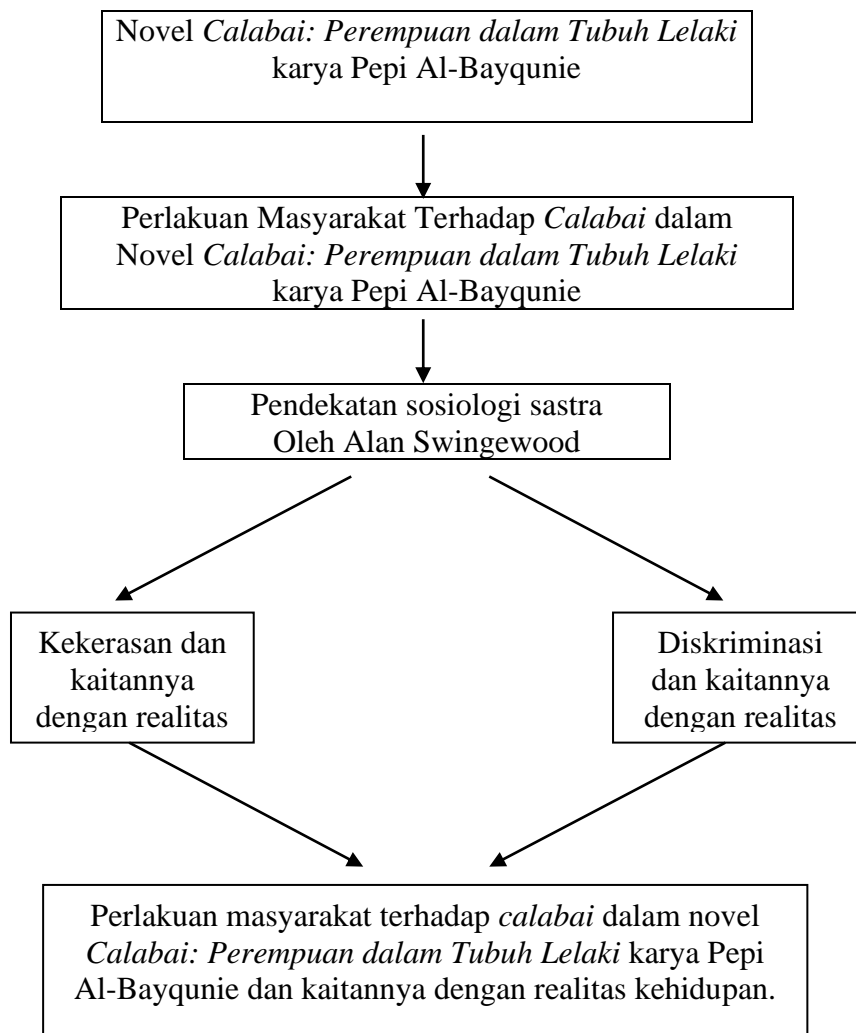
Novel Calabai: Perempuan dalam Tubuh Lelaki karya Pepi Al-Bayqunie

Perlakuan Masyarakat Terhadap Calabai dalam Novel Calabai: Perempuan dalam Tubuh Lelaki karya Pepi Al-Bayqunie

Pendekatan sosiologi sastra Oleh Alan Swingewood

Kekerasan dan kaitannya dengan realitas

Diskriminasi dan kaitannya dengan realitas

Perlakuan masyarakat terhadap calabai dalam novel Calabai: Perempuan dalam Tubuh Lelaki karya Pepi Al-Bayqunie dan kaitannya dengan realitas kehidupan.